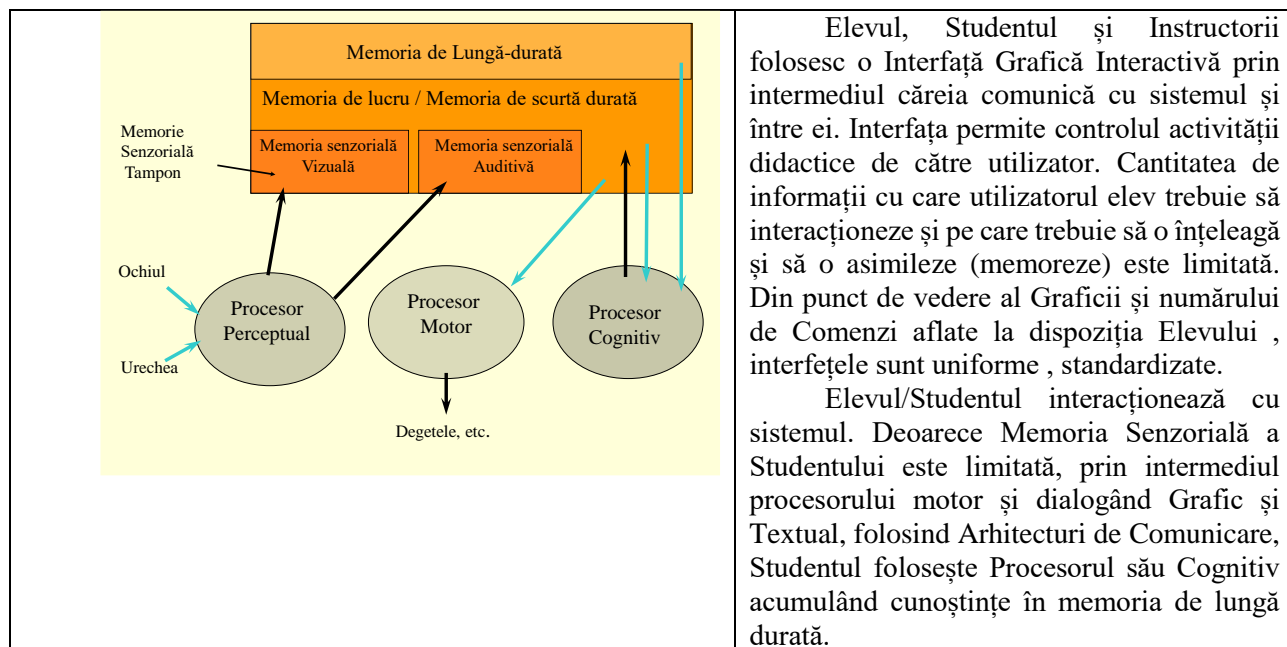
Memoria de Lungă-durată

Memoria de lucru / Memoria de scurtă durată

Memorie Senzorială Tampon

Memoria senzorială Vizuală

Memoria senzorială Auditivă

Ochiul

Urechea

Procesor Perceptual

Procesor Motor

Procesor Cognitiv

Degetele, etc.

Elevul, Studentul și Instructorii folosesc o Interfață Grafică Interactivă prin intermediul căreia comunică cu sistemul și între ei. Interfața permite controlul activității didactice de către utilizator. Cantitatea de informații cu care utilizatorul elev trebuie să interacționeze și pe care trebuie să o înțeleagă și să o asimileze (memoreze) este limitată. Din punct de vedere al Graficii și numărului de Comenzi aflate la dispoziția Elevului , interfețele sunt uniforme , standardizate.

Elevul/Studentul interacționează cu sistemul. Deoarece Memoria Senzorială a Studentului este limitată, prin intermediul procesorului motor și dialogând Grafic și Textual, folosind Arhitecturi de Comunicare, Studentul folosește Procesorul său Cognitiv acumulând cunoștințe în memoria de lungă durată.